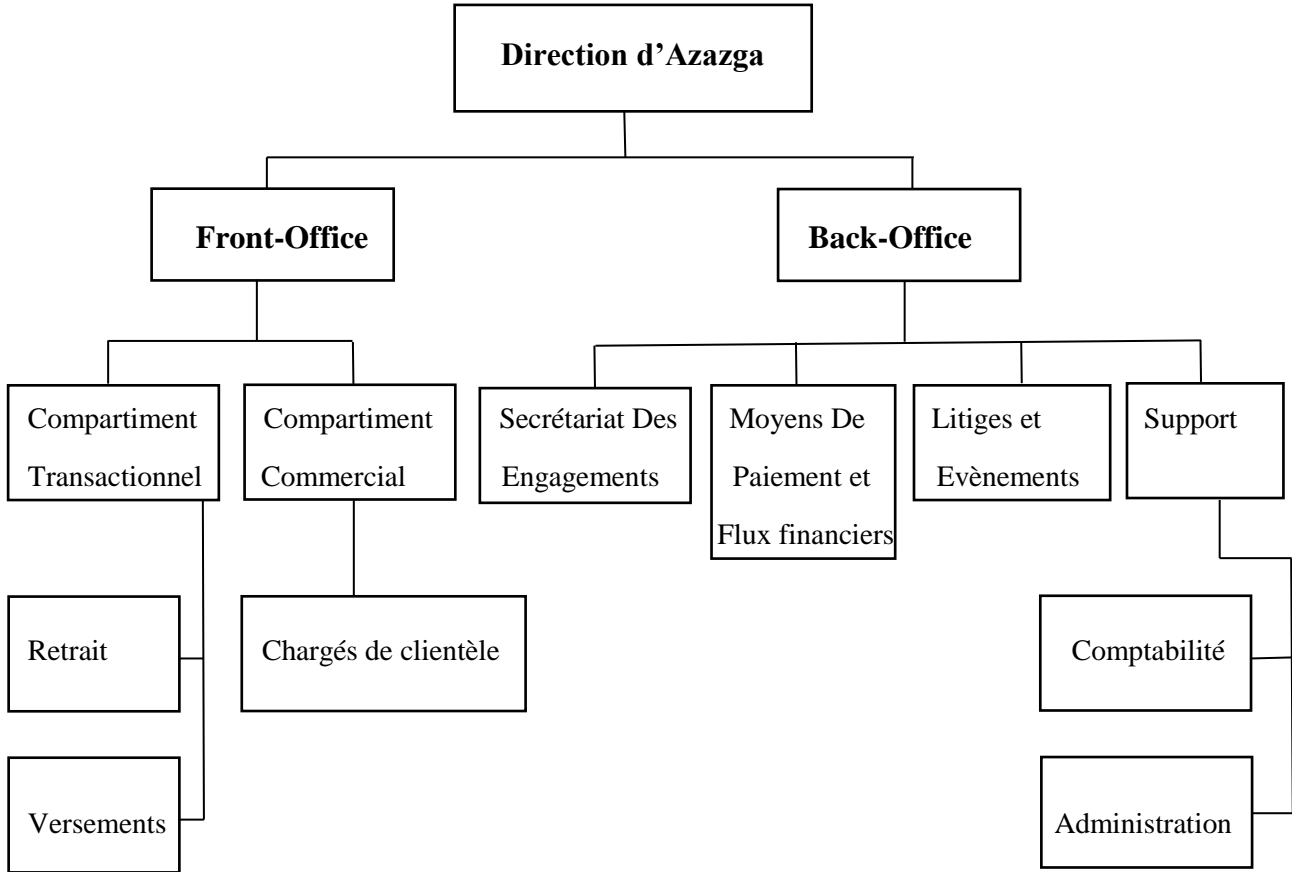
Direction d'Azazga

Front-Office

Back-Office

Compartiment Transactionnel

Compartiment Commercial

Secrétariat Des Engagements

Moyens De Paiement et Flux financiers

Litiges et Evènements

Support

Retrait

Chargés de clientèle

Comptabilité

Versements

Administration